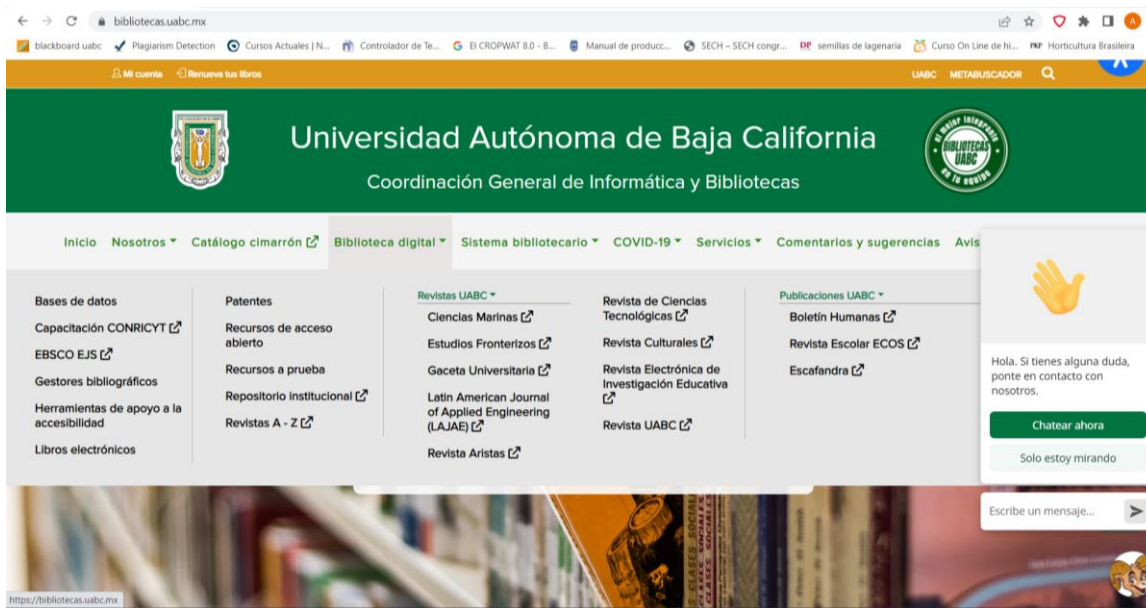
bibliotecas.uabc.mx

blackboard uabc Plagiarism Detection Cursos Actuales | N... Controlador de Te... El CROPWAT 8.0 - B... Manual de producc... SECH – SECH congr... semillas de lagenaria Curso On Line de hi... Horticultura Brasileira

Mi cuenta Renueva tus libros UABC METABUSCADOR

Universidad Autónoma de Baja California

Coordinación General de Informática y Bibliotecas

Inicio Nosotros Catálogo cimarrón Biblioteca digital Sistema bibliotecario COVID-19 Servicios Comentarios y sugerencias Avis

Bases de datos
Capacitación CONRICYT
EBSCO EJS
Gestores bibliográficos
Herramientas de apoyo a la accesibilidad
Libros electrónicos

Patentes
Recursos de acceso abierto
Recursos a prueba
Repositorio institucional
Revistas A - Z

Revistas UABC
Ciencias Marinas
Estudios Fronterizos
Gaceta Universitaria
Latin American Journal of Applied Engineering (LAJAE)
Revista Aristas

Revista de Ciencias Tecnológicas
Revista Culturales
Revista Electrónica de Investigación Educativa
Revista UABC

Publicaciones UABC
Boletín Humanas
Revista Escolar ECOS
Escafandra

Hola. Si tienes alguna duda, ponte en contacto con nosotros.

Chatear ahora

Solo estoy mirando

Escribe un mensaje...

https://bibliotecas.uabc.mx